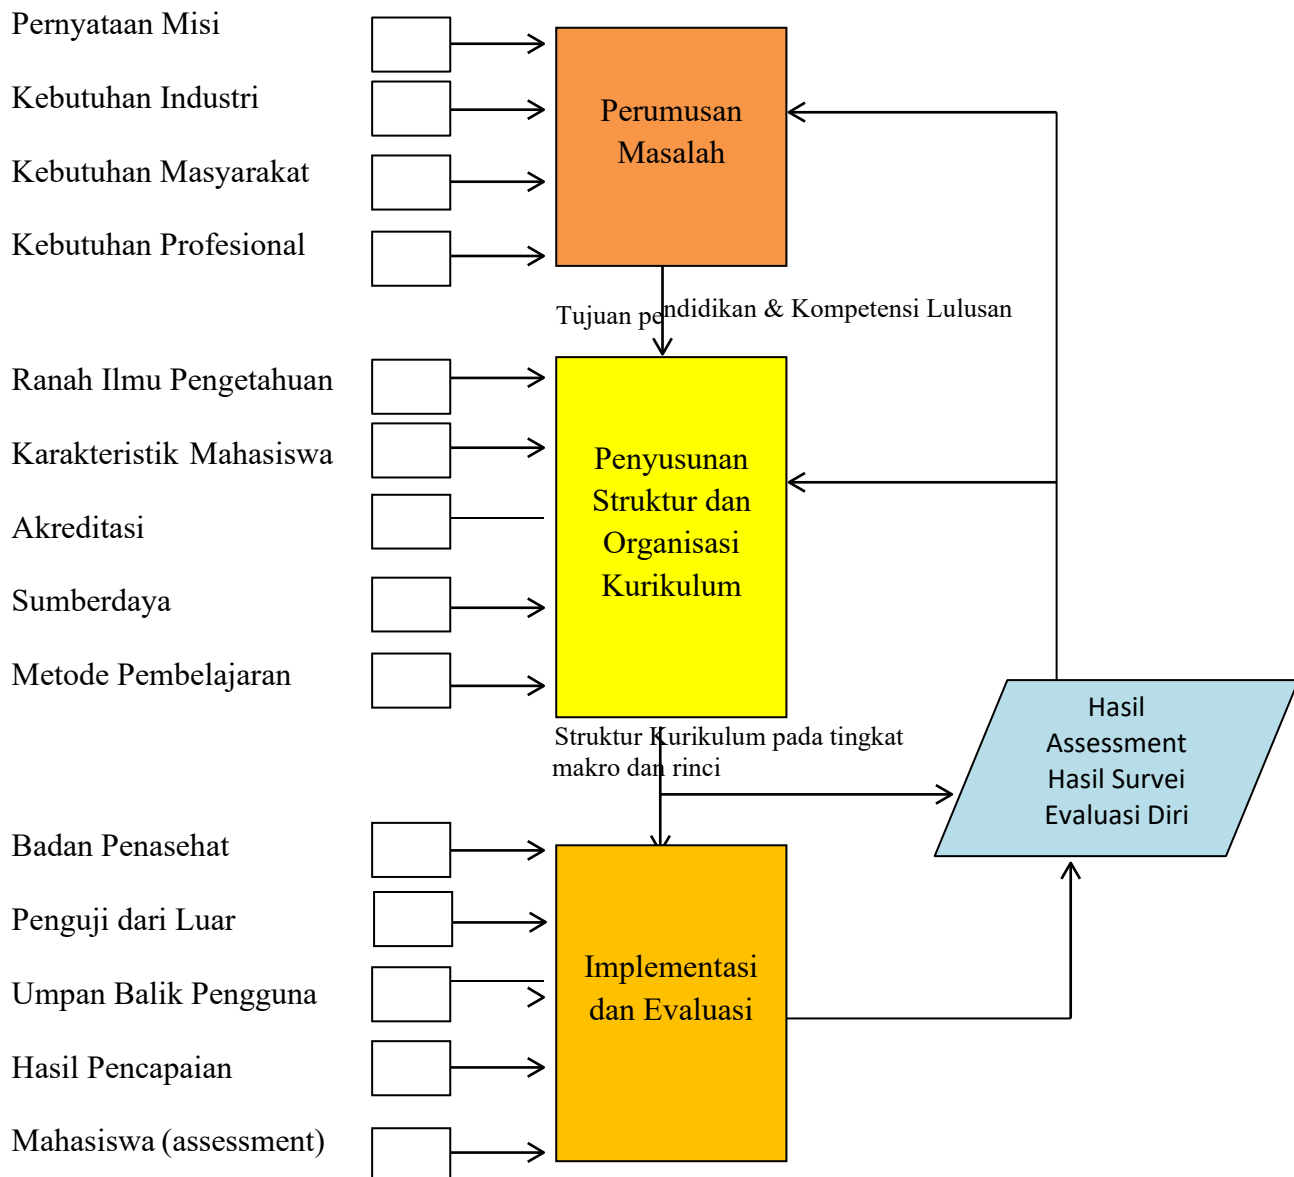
Pernyataan Misi

Kebutuhan Industri

Kebutuhan Masyarakat

Kebutuhan Profesional

Perumusan Masalah

Tujuan pendidikan & Kompetensi Lulusan

Ranah Ilmu Pengetahuan

Karakteristik Mahasiswa

Akreditasi

Sumberdaya

Metode Pembelajaran

Penyusunan Struktur dan Organisasi Kurikulum

Struktur Kurikulum pada tingkat makro dan rinci

Hasil Assessment Hasil Survei Evaluasi Diri

Badan Penasehat

Penguji dari Luar

Umpan Balik Pengguna

Hasil Pencapaian

Mahasiswa (assessment)

Implementasi dan Evaluasi